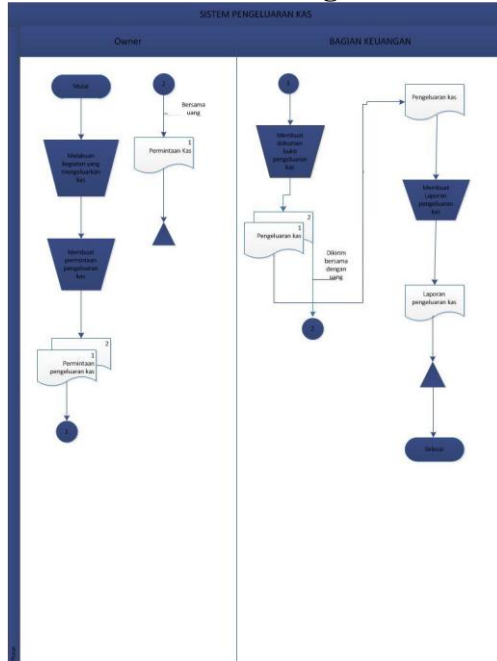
SISTEM PENGELUARAN KAS

Owner

BAGIAN KEUANGAN

Mulai

Melakukan kegiatan yang mengeluarkan kas

Membuat permintaan pengeluaran kas

2

1

Permintaan pengeluaran kas

1

2

Bersama uang

1

Permintaan Kas

1

Membuat dokumen bukti pengeluaran kas

2

1

Pengeluaran kas

Dikirim bersama dengan uang

2

Pengeluaran kas

Membuat Laporan pengeluaran kas

Laporan pengeluaran kas

Selesai